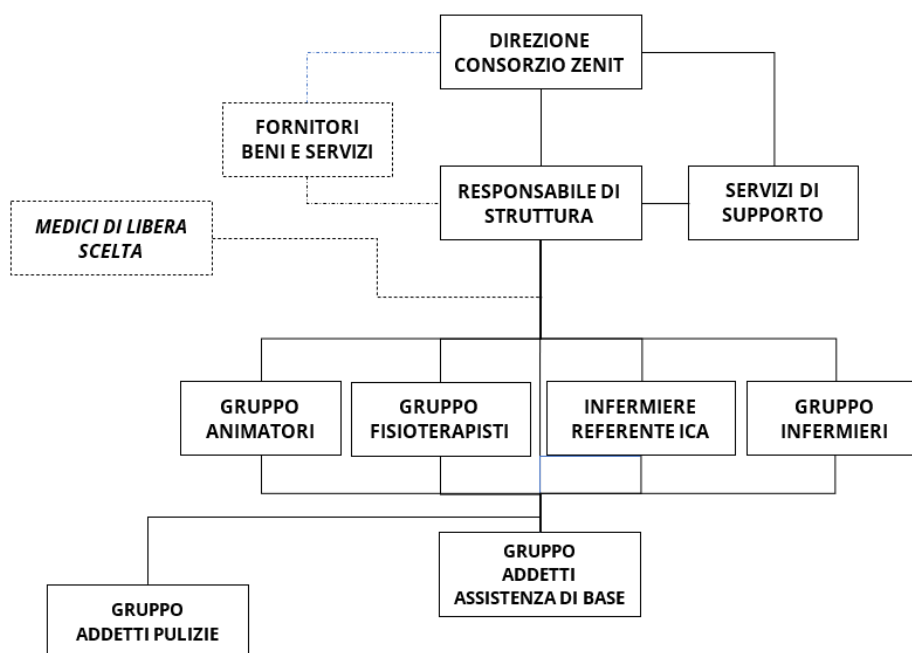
DIREZIONE CONSORZIO ZENIT

FORNITORI BENI E SERVIZI

RESPONSABILE DI STRUTTURA

SERVIZI DI SUPPORTO

*MEDICI DI LIBERA SCELTA*

GRUPPO ANIMATORI

GRUPPO FISIOTERAPISTI

INFERMIERE REFERENTE ICA

GRUPPO INFERMIERI

GRUPPO ADDETTI ASSISTENZA DI BASE

GRUPPO ADDETTI PULIZIE